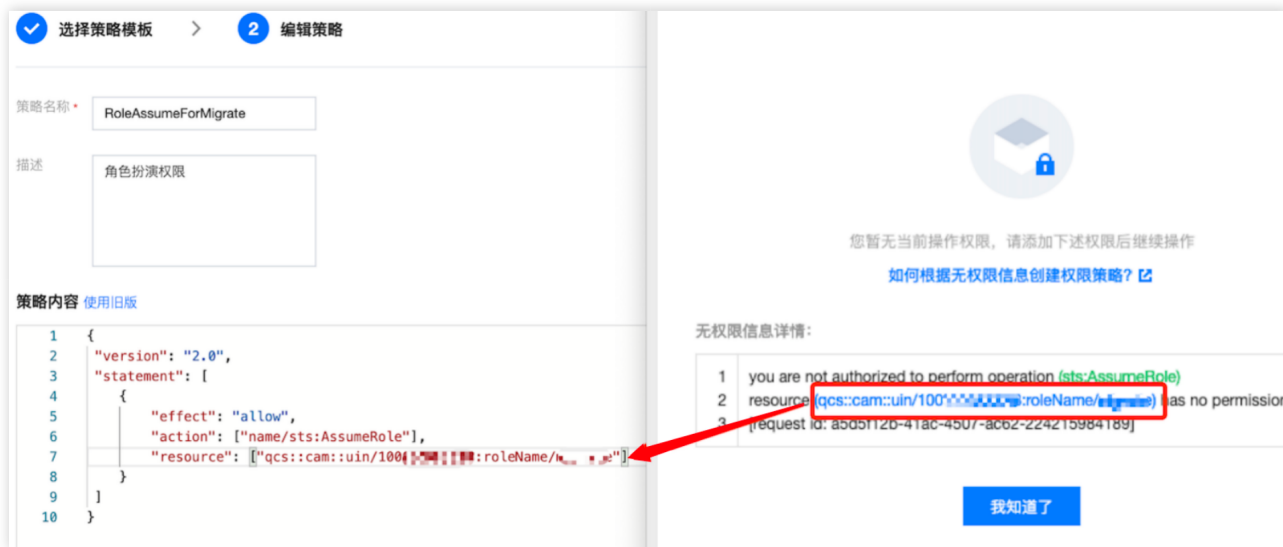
选择策略模板 > 2 编辑策略

策略名称 * RoleAssumeForMigrate

描述 角色扮演权限

策略内容 使用旧版

1 {
2 "version": "2.0",
3 "statement": [
4 {
5 "effect": "allow",
6 "action": ["name/sts:AssumeRole"],
7 "resource": ["qcs::cam::uin/100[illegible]:roleName/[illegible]"]
8 }
9 ]
10 }

您暂无当前操作权限，请添加下述权限后继续操作

如何根据无权限信息创建权限策略？

无权限信息详情：

1 you are not authorized to perform operation (sts:AssumeRole)
2 resource (qcs::cam::uin/100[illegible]:roleName/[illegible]) has no permission
3 [request id: a5d5f12b-41ac-4507-ac62-224215984189]

我知道了